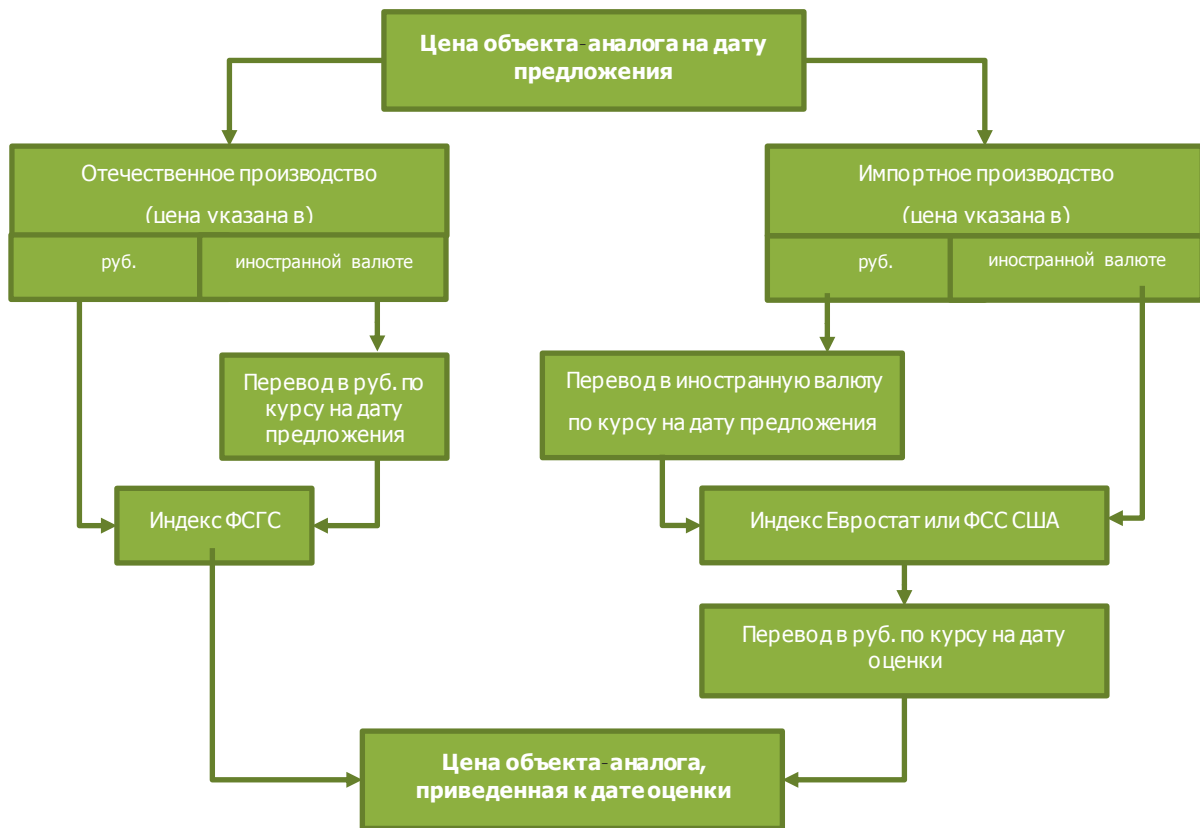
Цена объекта-аналога на дату предложения

Отечественное производство
(цена vказана в)

руб.

иностранной валюте

Импортное производство
(цена vказана в)

руб.

иностранной валюте

Перевод в руб. по курсу на дату предложения

Перевод в иностранную валюту по курсу на дату предложения

Индекс ФСГС

Индекс Евростат или ФСС США

Перевод в руб. по курсу на дату оценки

Цена объекта-аналога, приведенная к дате оценки